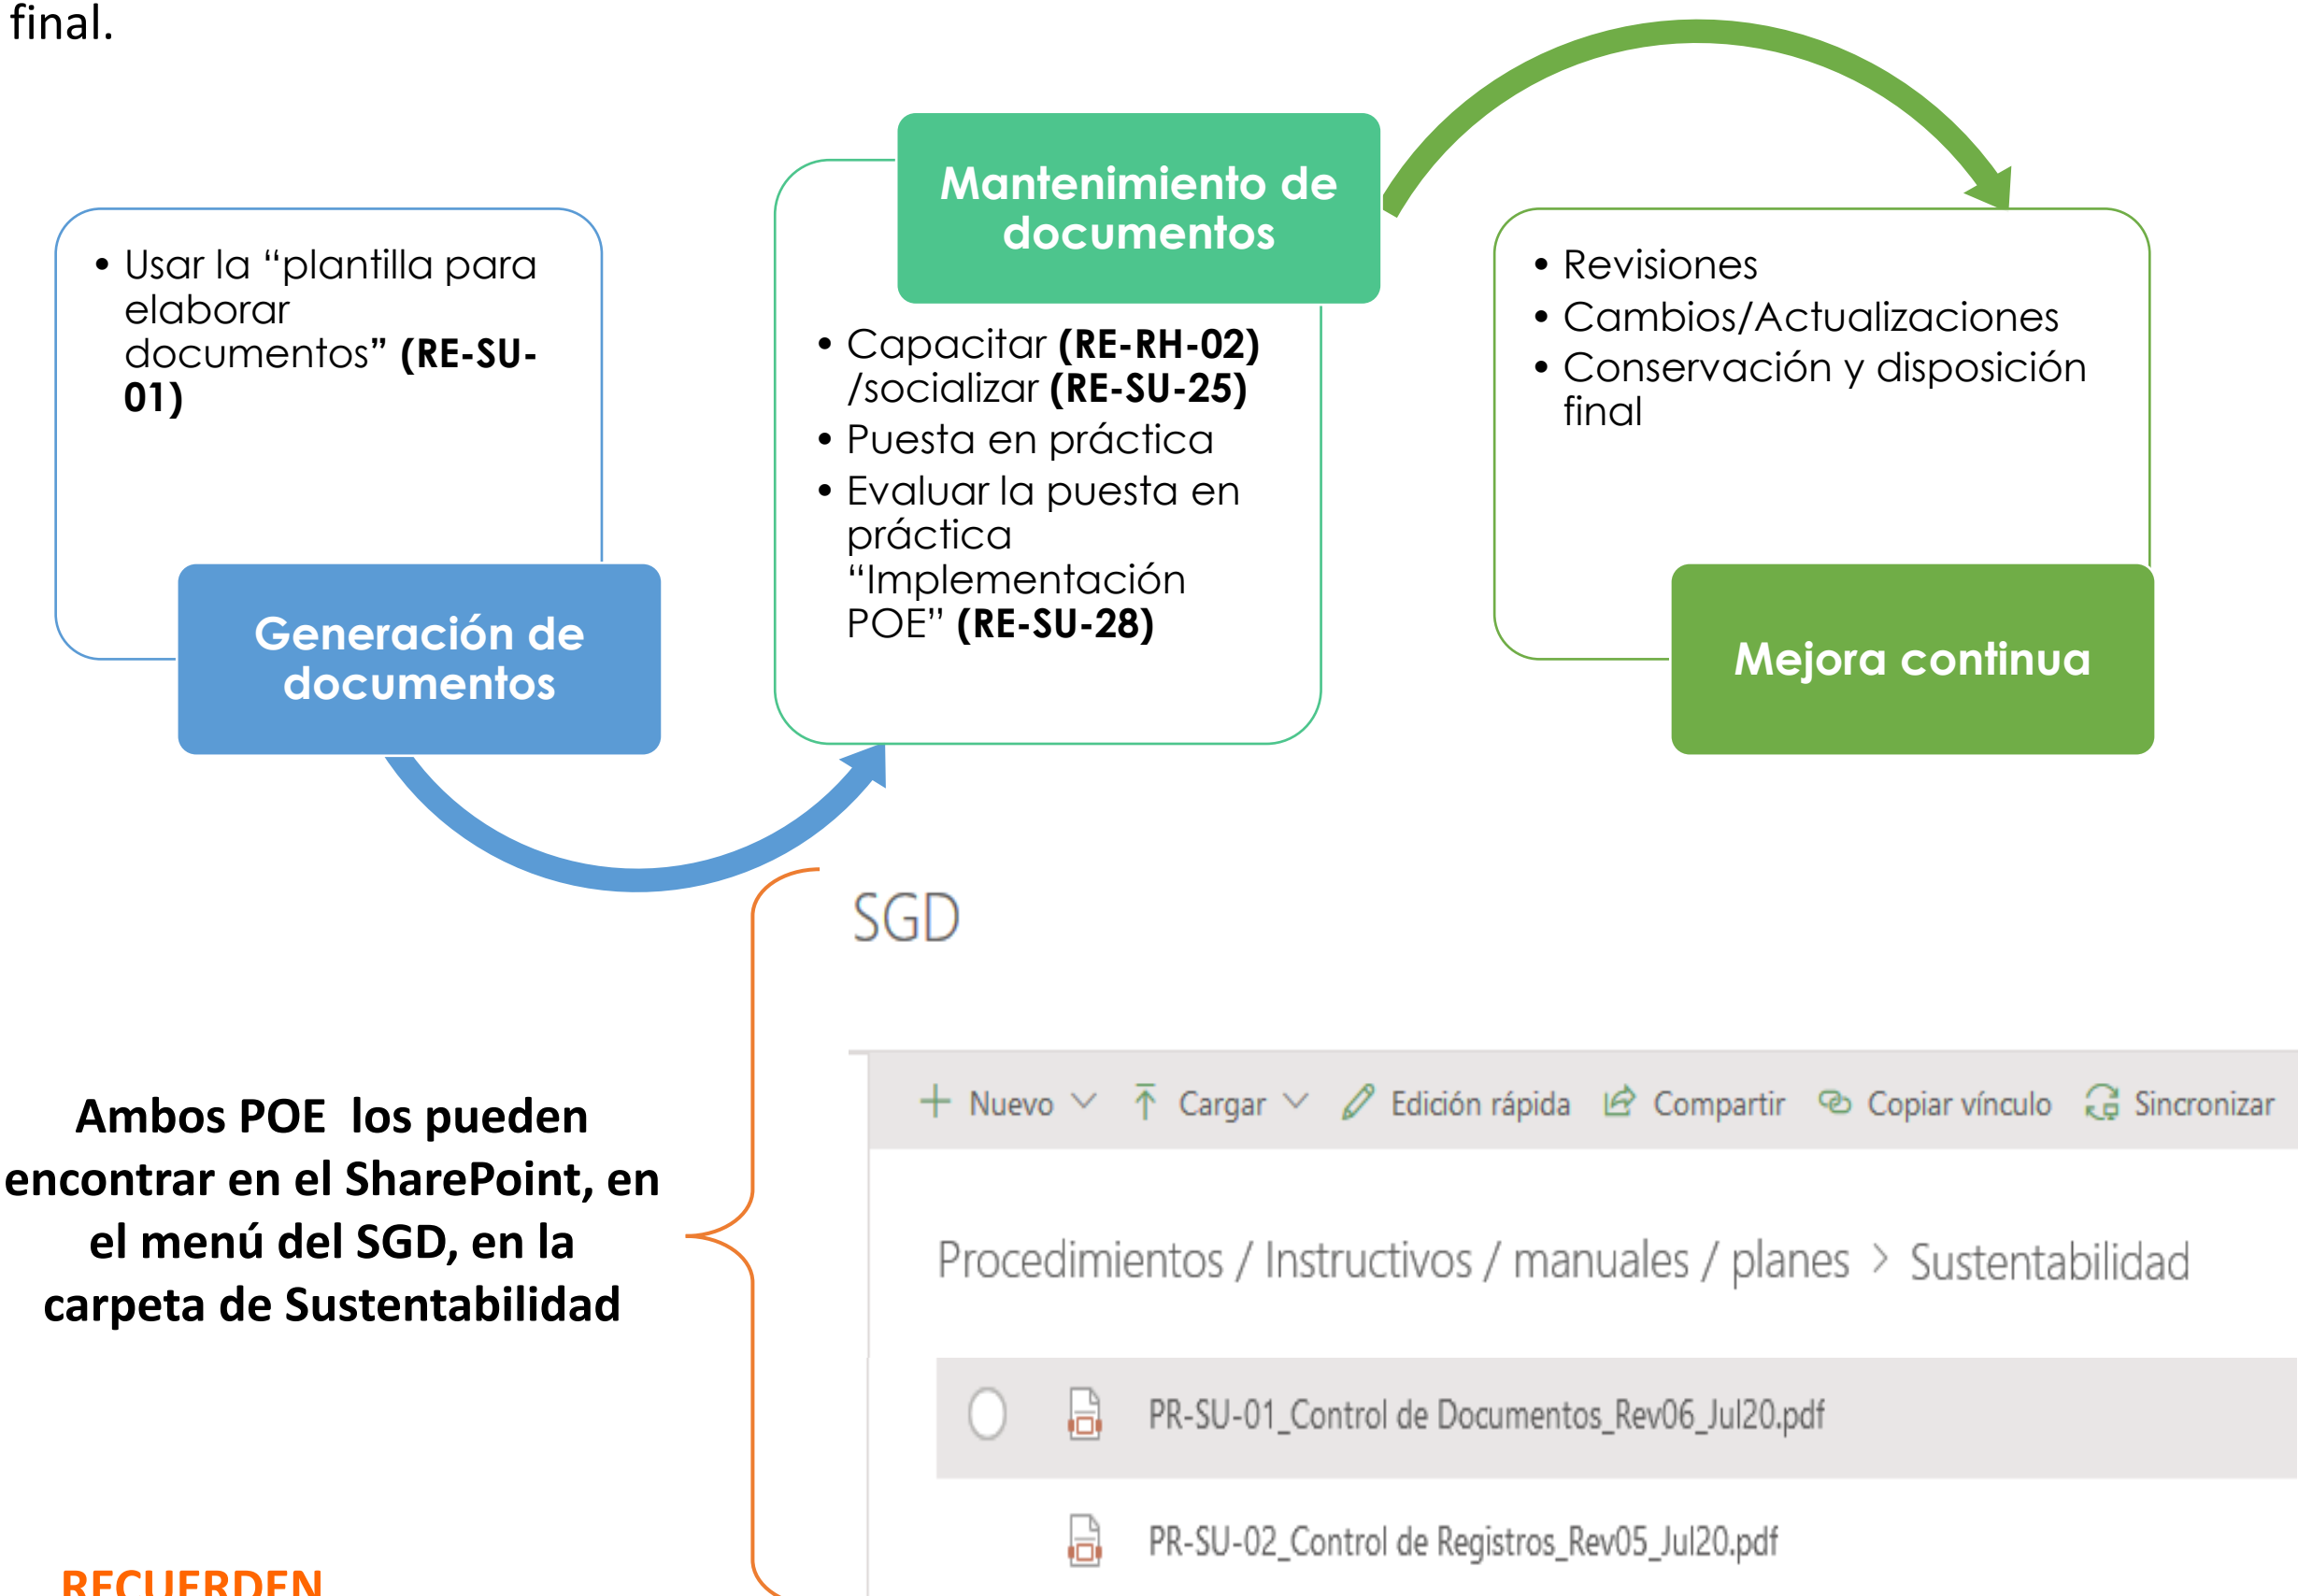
final.

• Usar la "plantilla para elaborar documentos" **(RE-SU-01)**

**Generación de documentos**

**Mantenimiento de documentos**

• Capacitar **(RE-RH-02)** /socializar **(RE-SU-25)**
• Puesta en práctica
• Evaluar la puesta en práctica "Implementación POE" **(RE-SU-28)**

• Revisiones
• Cambios/Actualizaciones
• Conservación y disposición final

**Mejora continua**

**Ambos POE los pueden encontrar en el SharePoint, en el menú del SGD, en la carpeta de Sustentabilidad**

SGD

+ Nuevo ∨ Cargar ∨ Edición rápida Compartir Copiar vínculo Sincronizar

Procedimientos / Instructivos / manuales / planes > Sustentabilidad

PR-SU-01_Control de Documentos_Rev06_Jul20.pdf

PR-SU-02_Control de Registros_Rev05_Jul20.pdf

RECUERDEN